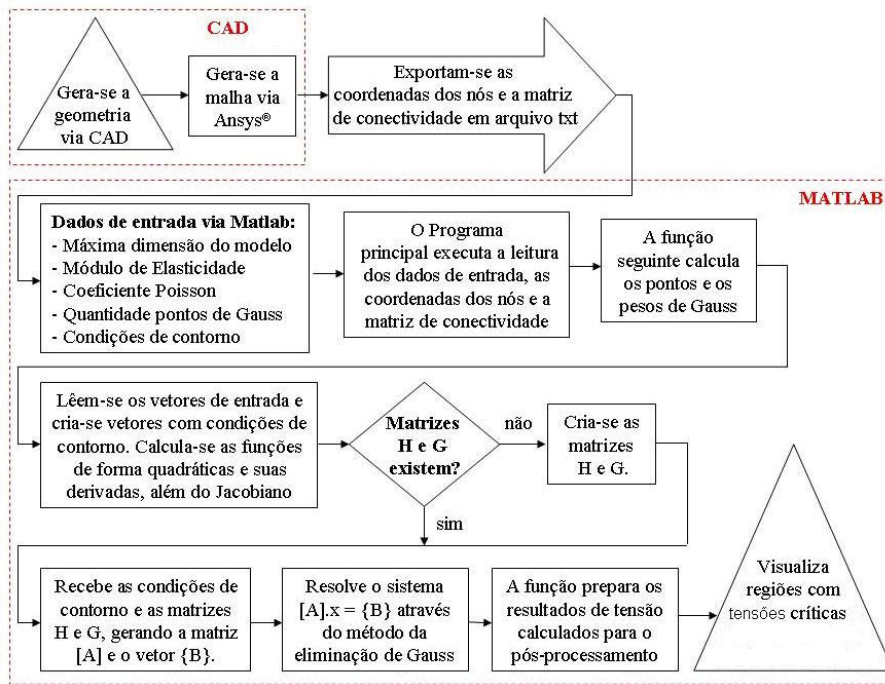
CAD

Gera-se a geometria via CAD

Gera-se a malha via Ansys®

Exportam-se as coordenadas dos nós e a matriz de conectividade em arquivo txt

MATLAB

**Dados de entrada via Matlab:**
- Máxima dimensão do modelo
- Módulo de Elasticidade
- Coeficiente Poisson
- Quantidade pontos de Gauss
- Condições de contorno

O Programa principal executa a leitura dos dados de entrada, as coordenadas dos nós e a matriz de conectividade

A função seguinte calcula os pontos e os pesos de Gauss

Lêem-se os vetores de entrada e cria-se vetores com condições de contorno. Calcula-se as funções de forma quadráticas e suas derivadas, além do Jacobiano

Matrizes H e G existem?

não

Cria-se as matrizes H e G.

sim

Recebe as condições de contorno e as matrizes H e G, gerando a matriz [A] e o vetor {B}.

Resolve o sistema [A].x = {B} através do método da eliminação de Gauss

A função prepara os resultados de tensão calculados para o pós-processamento

Visualiza regiões com tensões críticas